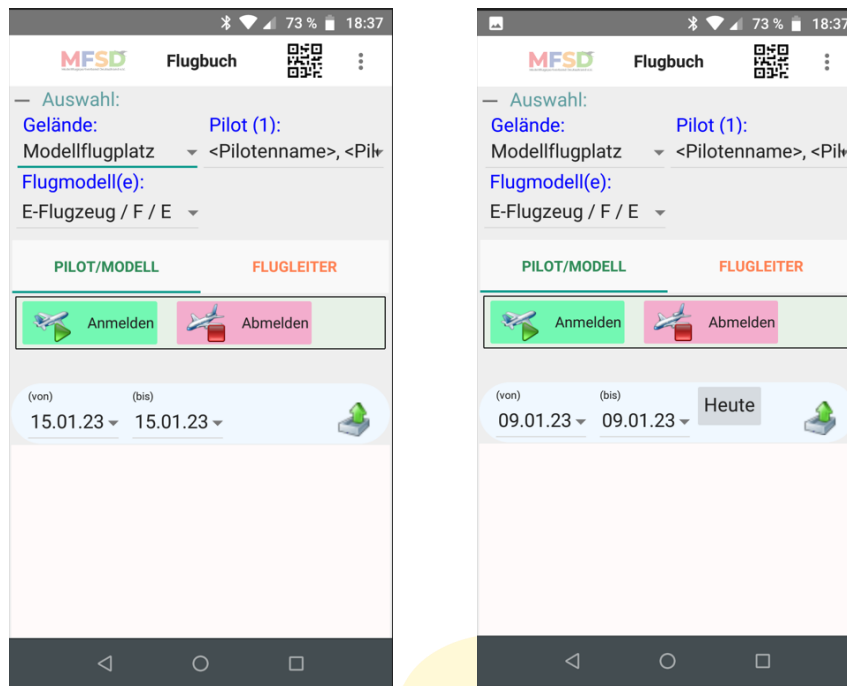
73 % 18:37

MFSD Flugbuch

— Auswahl:
Gelände:
Modellflugplatz
Pilot (1):
<Pilotenname>, <Pil
Flugmodell(e):
E-Flugzeug / F / E

PILOT/MODELL
FLUGLEITER

Anmelden
Abmelden

(von)
15.01.23
(bis)
15.01.23

73 % 18:37

MFSD Flugbuch

— Auswahl:
Gelände:
Modellflugplatz
Pilot (1):
<Pilotenname>, <Pil
Flugmodell(e):
E-Flugzeug / F / E

PILOT/MODELL
FLUGLEITER

Anmelden
Abmelden

(von)
09.01.23
(bis)
09.01.23
Heute